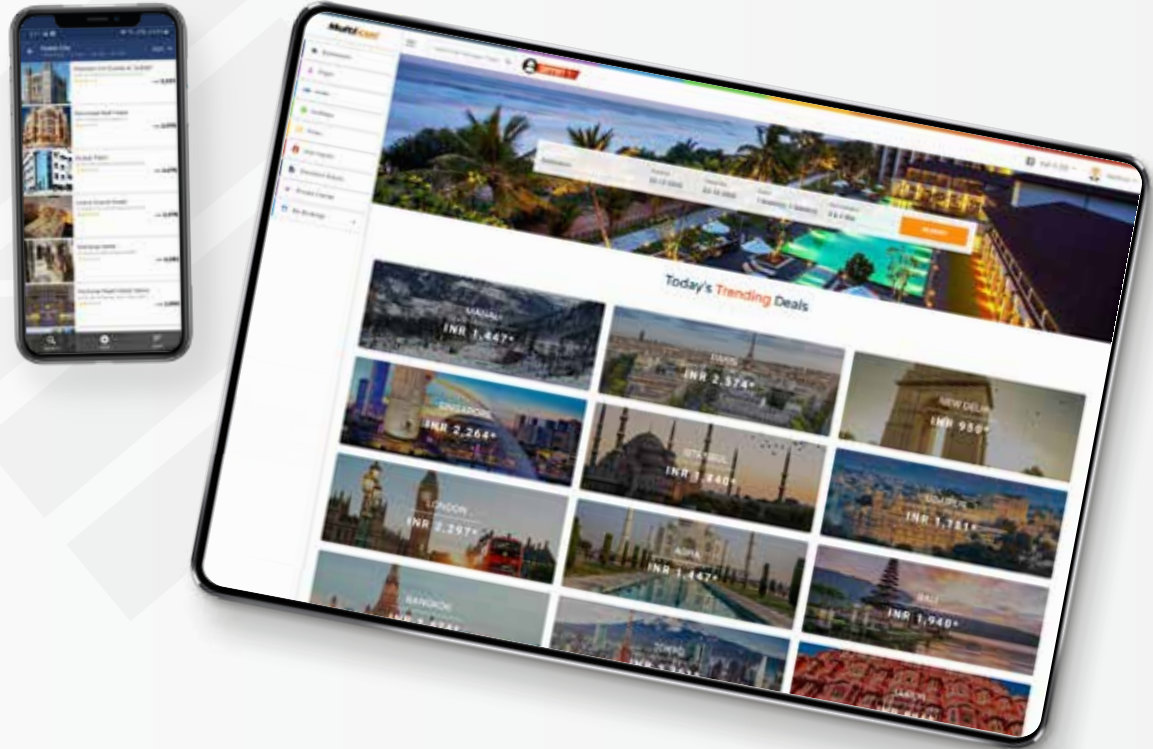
Today's Trending Deals

MANALI
INR 1,447*

PARIS
INR 2,574*

SINGAPORE
INR 2,264*

NEW DELHI
INR 930*

ISTANBUL
INR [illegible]840*

LONDON
INR 2,297*

JODHPUR
INR 1,751*

AGRA
INR 1,447*

BANGKOK
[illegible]

BALI
INR 1,940*

TOKYO
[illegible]

JAIPUR
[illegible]